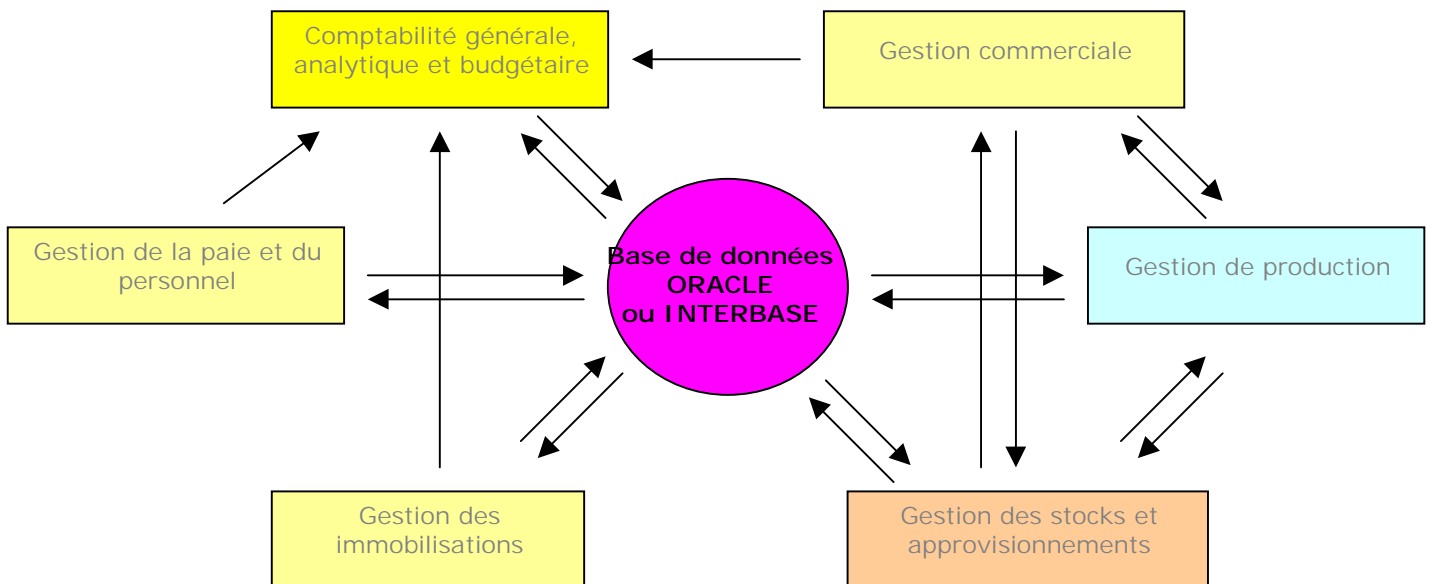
Comptabilité générale, analytique et budgétaire

Gestion commerciale

Gestion de la paie et du personnel

Base de données ORACLE ou INTERBASE

Gestion de production

Gestion des immobilisations

Gestion des stocks et approvisionnements